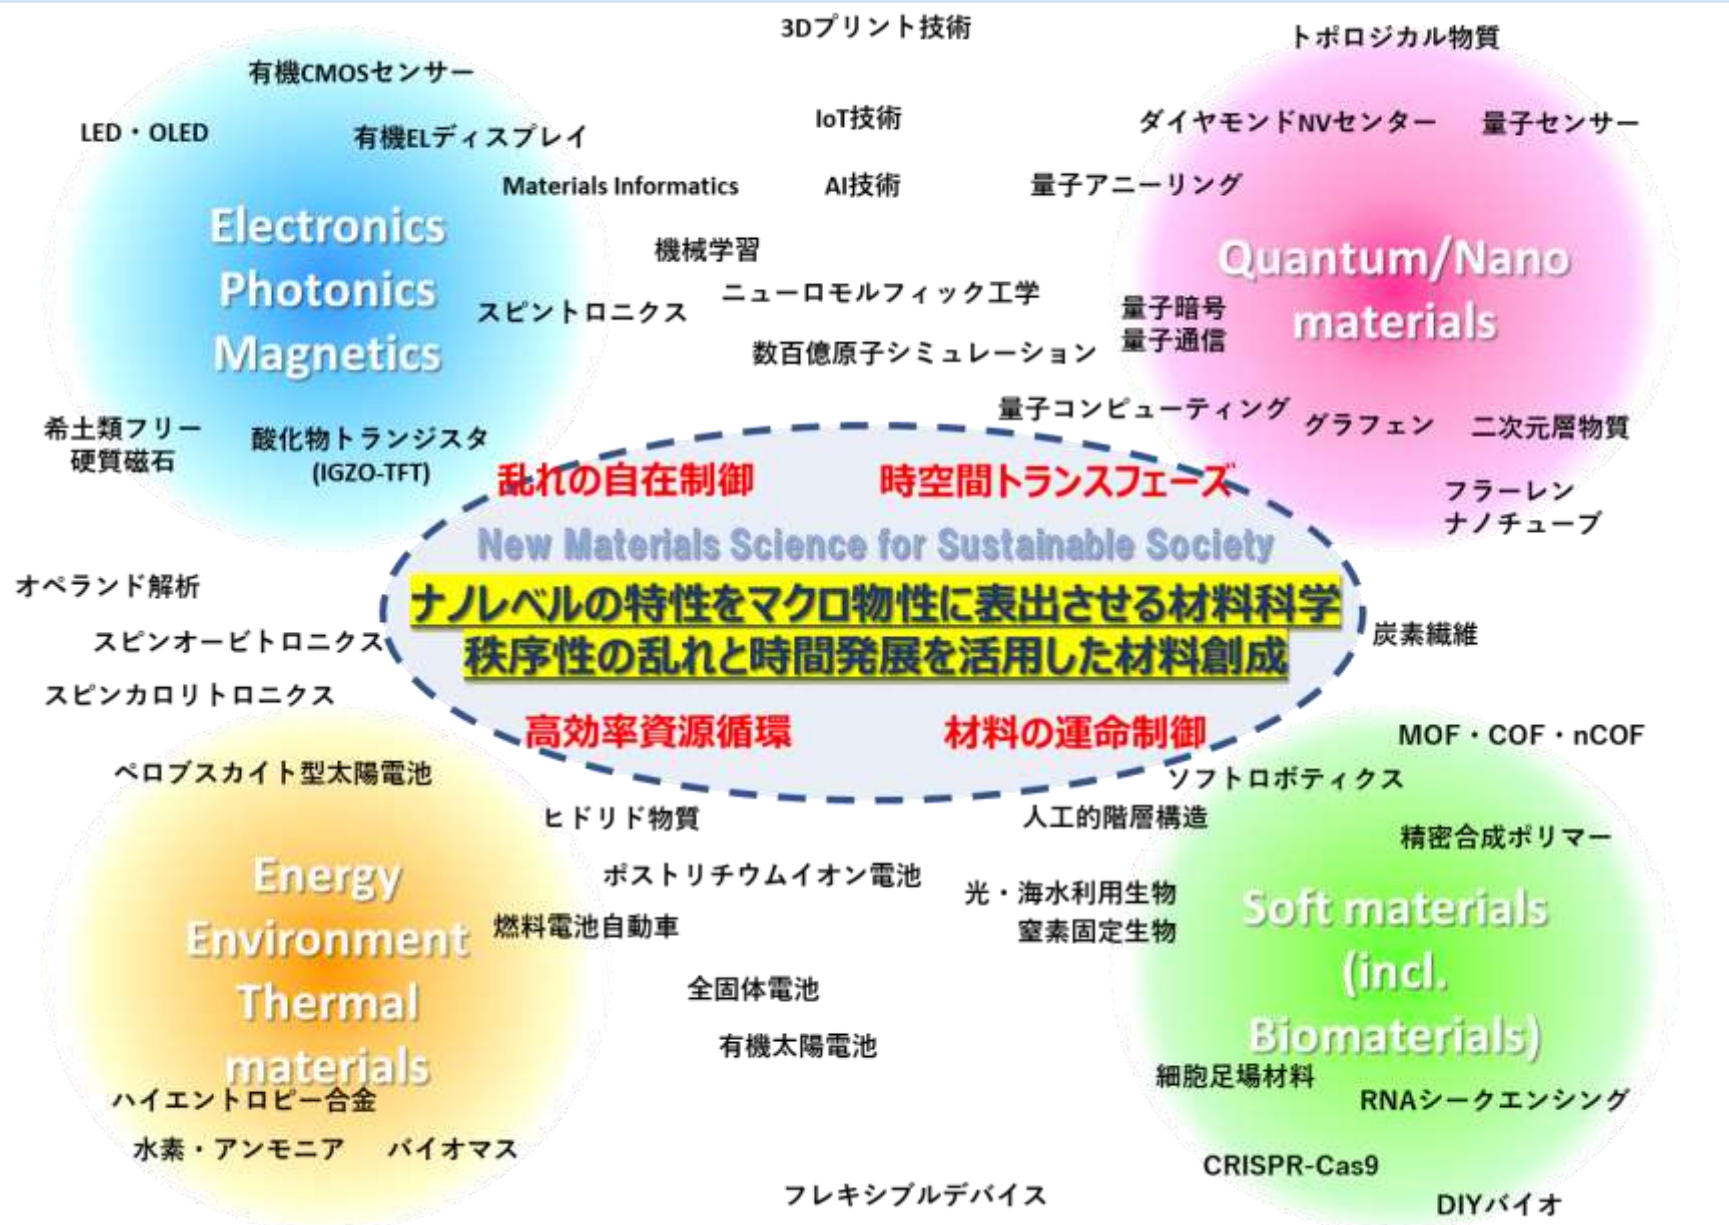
3Dプリント技術

トポロジカル物質

有機CMOSセンサー

LED・OLED

有機ELディスプレイ

IoT技術

ダイヤモンドNVセンター

量子センサー

Materials Informatics

AI技術

量子アニーリング

Electronics
Photonics
Magnetics

機械学習

ニューロモルフィック工学

スピントロニクス

Quantum/Nano materials

量子暗号
量子通信

数百億原子シミュレーション

量子コンピューティング

希土類フリー
硬質磁石

酸化物トランジスタ
(IGZO-TFT)

グラフェン

二次元層物質

乱れの自在制御

時空間トランスフェーズ

フラーレン
ナノチューブ

New Materials Science for Sustainable Society

オペランド解析

ナノレベルの特性をマクロ物性に表出させる材料科学
秩序性の乱れと時間発展を活用した材料創成

炭素繊維

スピンオービトロニクス

スピンカロリトロニクス

高効率資源循環

材料の運命制御

MOF・COF・nCOF

ペロブスカイト型太陽電池

ソフトロボティクス

ヒドリド物質

人工的階層構造

精密合成ポリマー

ポストリチウムイオン電池

光・海水利用生物
窒素固定生物

Energy
Environment
Thermal
materials

燃料電池自動車

Soft materials
(incl.
Biomaterials)

全固体電池

有機太陽電池

細胞足場材料

ハイエントロピー合金

RNAシークエンシング

水素・アンモニア

バイオマス

CRISPR-Cas9

フレキシブルデバイス

DIYバイオ